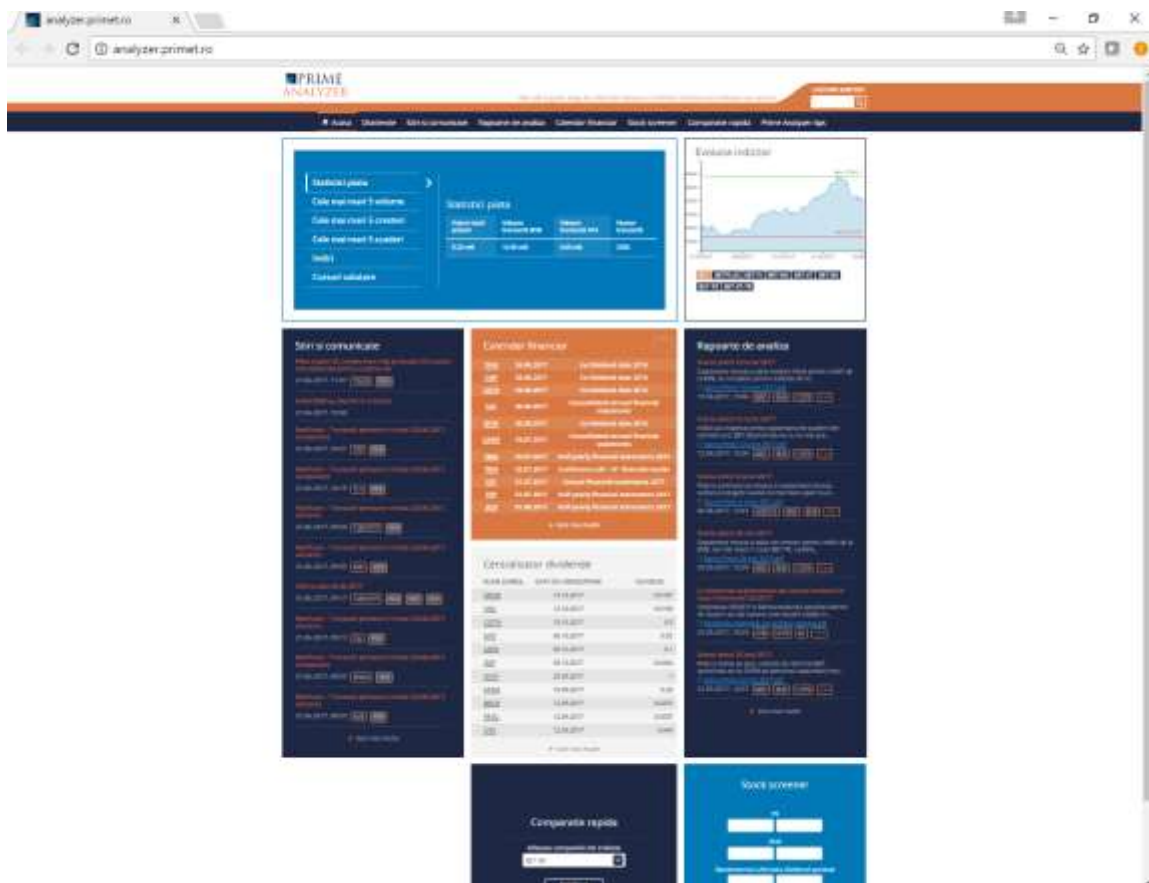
analyzer.primet.ro

analyzer.primet.ro

PRIME ANALYZER

Acasa Dividende Stiri si comunicate Rapoarte de analiza Calendar financiar Stock screener Comparatie rapida Prime Analyzer Ago

Statistici piata
Cele mai mari 5 volume
Cele mai mari 5 cresteri
Cele mai mari 5 scaderi
Indici
Cursuri valutare

Statistici piata

Evolutie indicator

Stiri si comunicate

Calendar financiar

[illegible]

Centralizator dividende

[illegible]

Rapoarte de analiza

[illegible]

Comparatie rapida

Stock screener